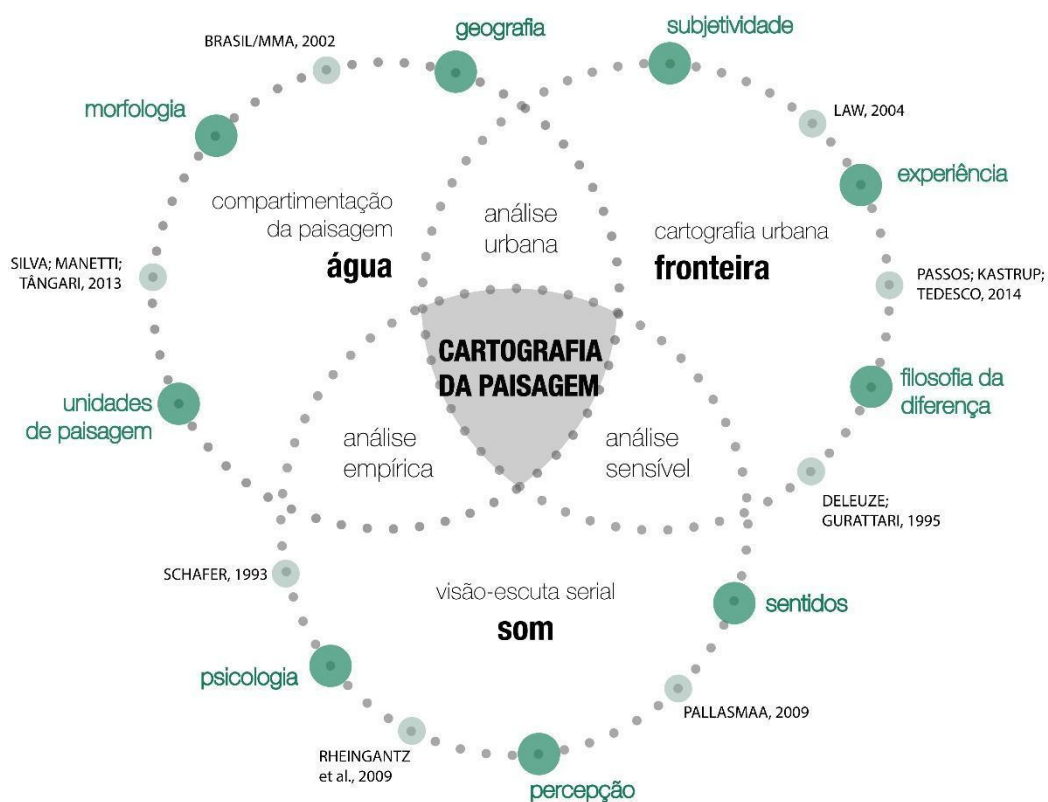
BRASIL/MMA, 2002

geografia

subjetividade

morfologia

LAW, 2004

experiência

compartimentação da paisagem

água

análise urbana

cartografia urbana

fronteira

SILVA; MANETTI; TÂNGARI, 2013

PASSOS; KASTRUP; TEDESCO, 2014

CARTOGRAFIA DA PAISAGEM

filosofia da diferença

unidades de paisagem

análise empírica

análise sensível

DELEUZE; GURATTARI, 1995

SCHAFER, 1993

visão-escuta serial

som

sentidos

psicologia

PALLASMAA, 2009

RHEINGANTZ et al., 2009

percepção